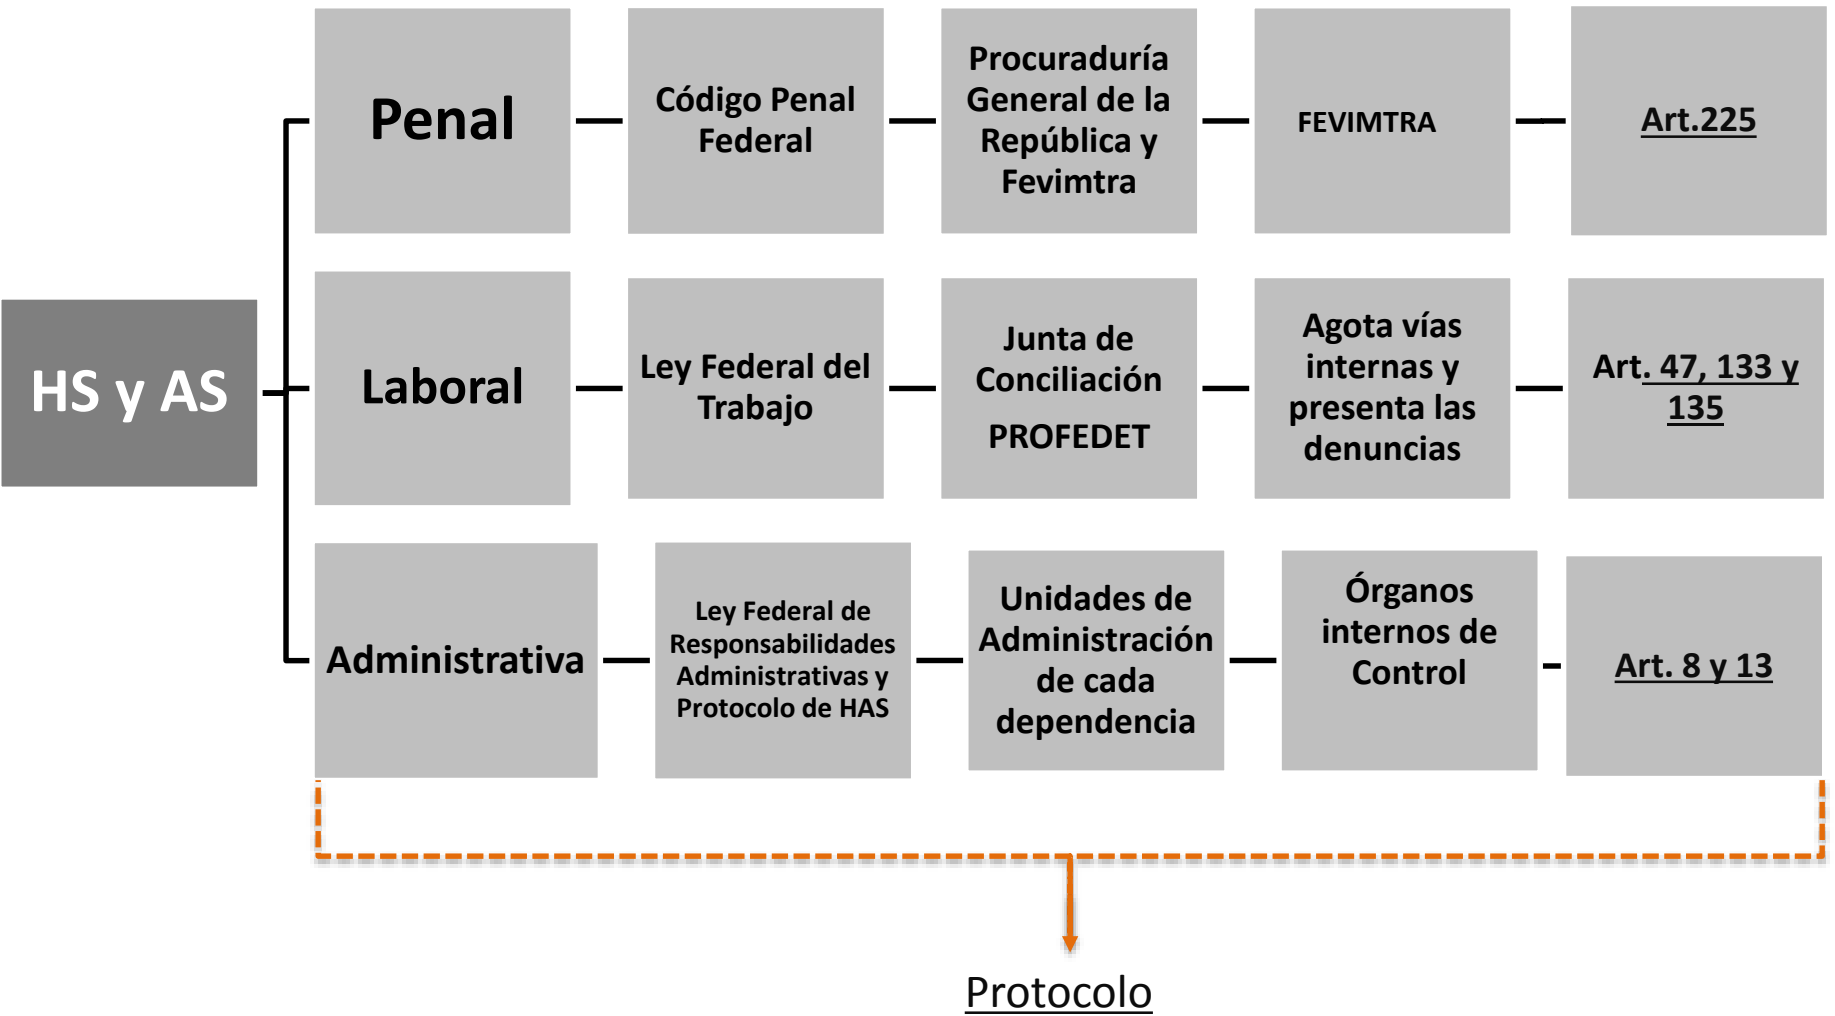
HS y AS

Penal

Código Penal Federal

Procuraduría General de la República y Fevimtra

FEVIMTRA

Art.225

Laboral

Ley Federal del Trabajo

Junta de Conciliación

PROFEDET

Agota vías internas y presenta las denuncias

Art. 47, 133 y 135

Administrativa

Ley Federal de Responsabilidades Administrativas y Protocolo de HAS

Unidades de Administración de cada dependencia

Órganos internos de Control

Art. 8 y 13

Protocolo